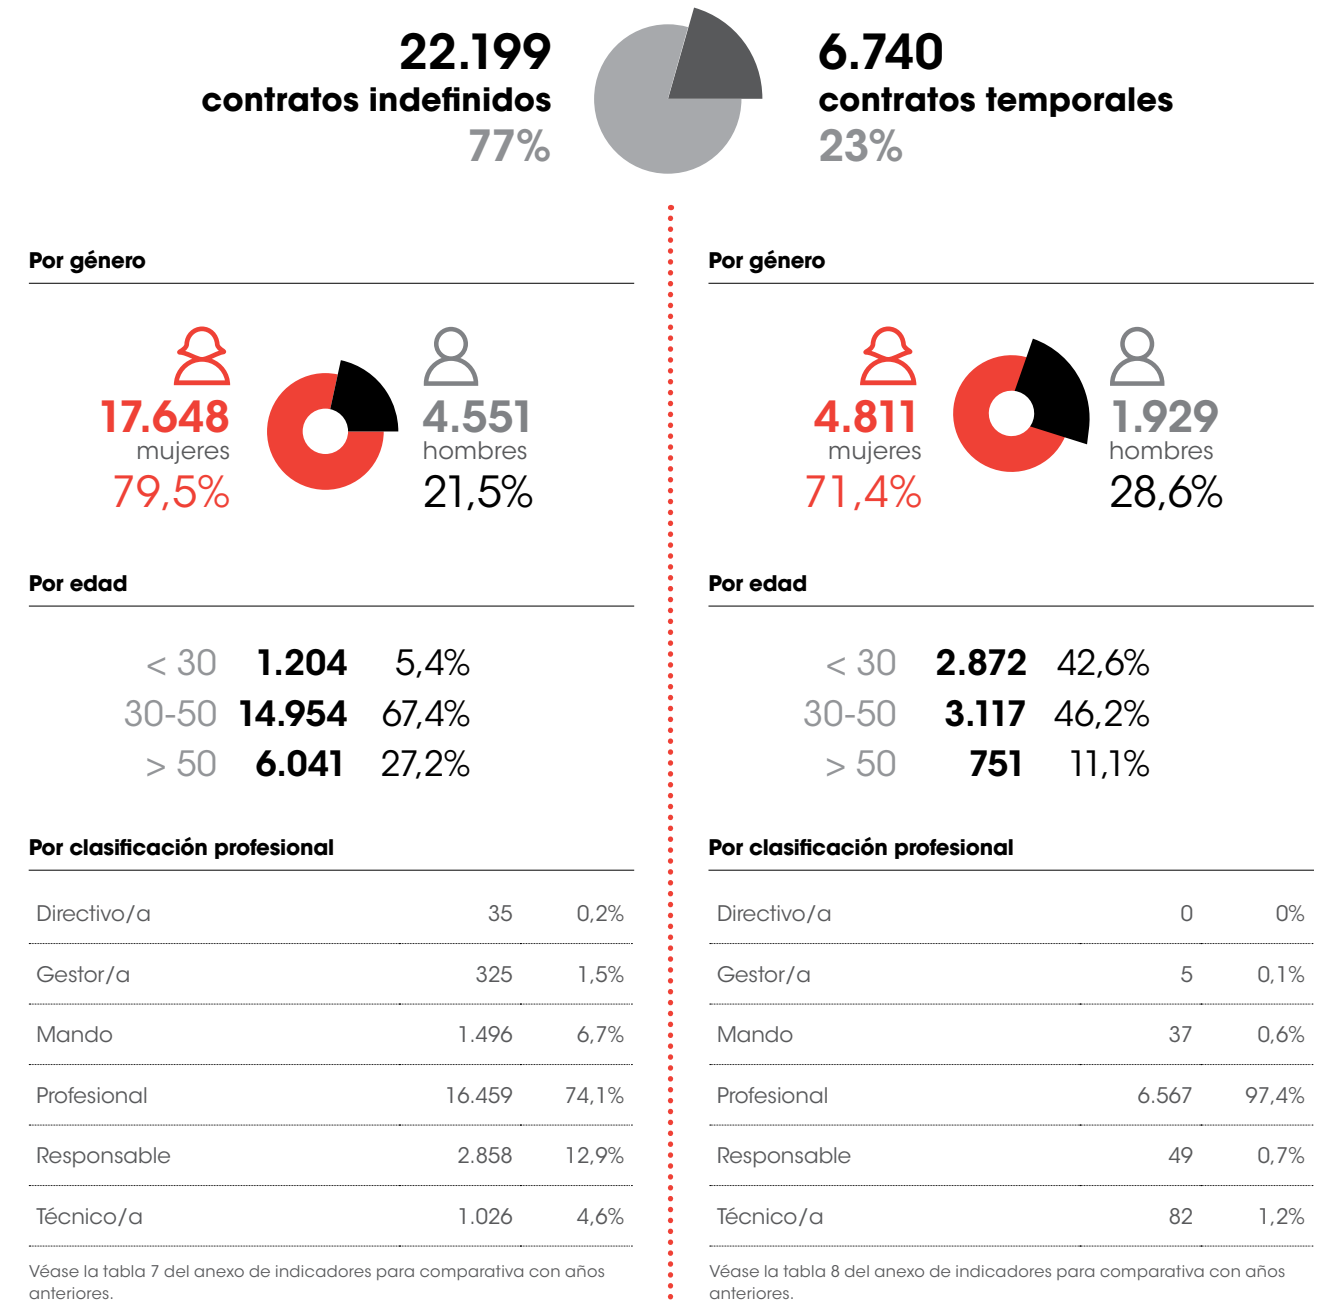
22.199
contratos indefinidos
77%

6.740
contratos temporales
23%

Por género

17.648
mujeres
79,5%

4.551
hombres
21,5%

Por edad

< 30 **1.204** 5,4%
30-50 **14.954** 67,4%
> 50 **6.041** 27,2%

Por clasificación profesional

| | | |
|---|---|---|
| Directivo/a | 35 | 0,2% |
| Gestor/a | 325 | 1,5% |
| Mando | 1.496 | 6,7% |
| Profesional | 16.459 | 74,1% |
| Responsable | 2.858 | 12,9% |
| Técnico/a | 1.026 | 4,6% |

Véase la tabla 7 del anexo de indicadores para comparativa con años anteriores.

Por género

4.811
mujeres
71,4%

1.929
hombres
28,6%

Por edad

< 30 **2.872** 42,6%
30-50 **3.117** 46,2%
> 50 **751** 11,1%

Por clasificación profesional

| | | |
|---|---|---|
| Directivo/a | 0 | 0% |
| Gestor/a | 5 | 0,1% |
| Mando | 37 | 0,6% |
| Profesional | 6.567 | 97,4% |
| Responsable | 49 | 0,7% |
| Técnico/a | 82 | 1,2% |

Véase la tabla 8 del anexo de indicadores para comparativa con años anteriores.